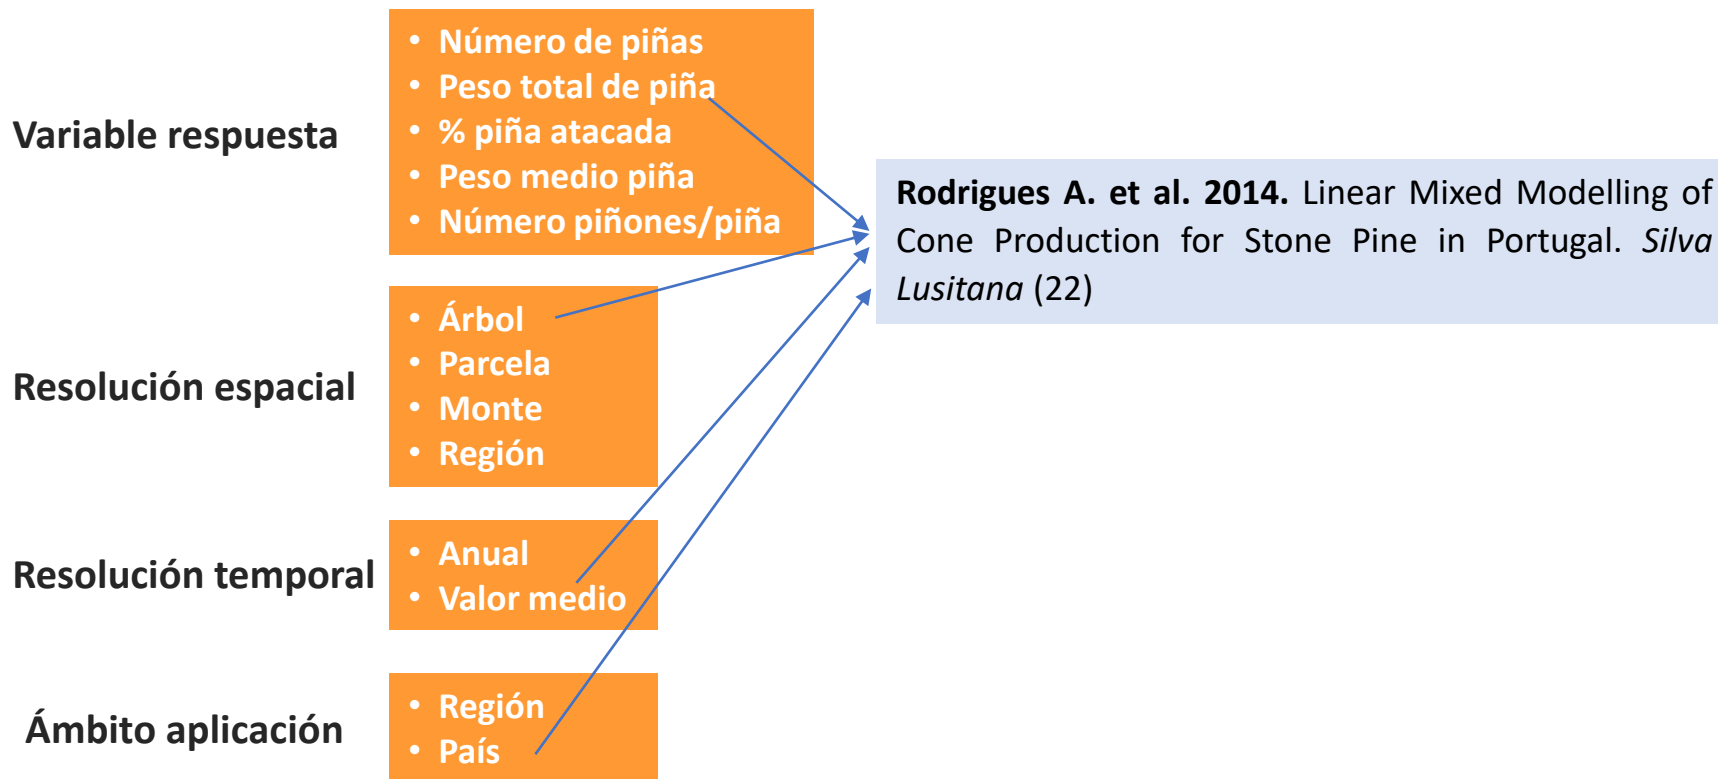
Variable respuesta

- Número de piñas
- Peso total de piña
- % piña atacada
- Peso medio piña
- Número piñones/piña

Resolución espacial

- Árbol
- Parcela
- Monte
- Región

Resolución temporal

- Anual
- Valor medio

Ámbito aplicación

- Región
- País

**Rodrigues A. et al. 2014.** Linear Mixed Modelling of Cone Production for Stone Pine in Portugal. *Silva Lusitana* (22)